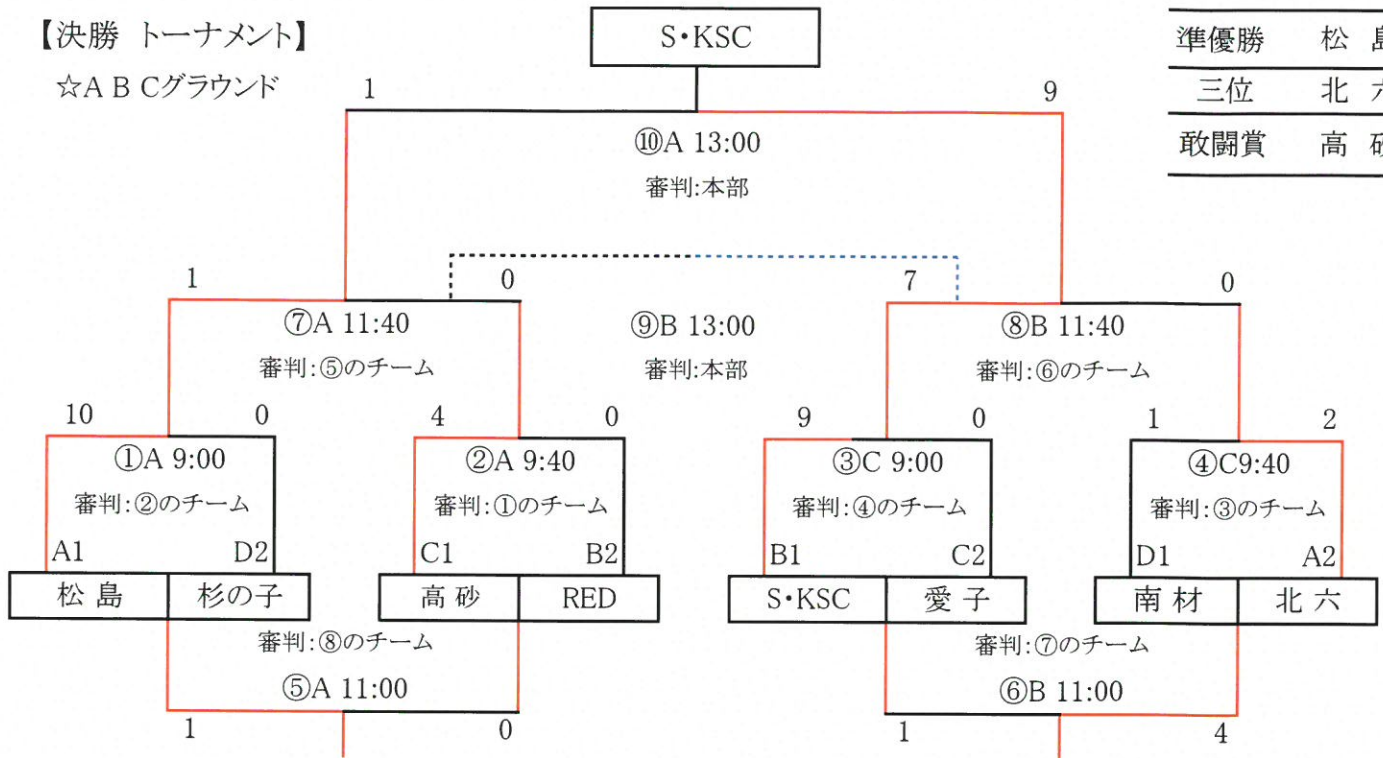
【決勝 トーナメント】

☆A B Cグラウンド

S・KSC

| 準優勝 | 松 島 |
|---|---|
| 三位 | 北 六 |
| 敢闘賞 | 高 砂 |

1 9

⑩A 13:00
審判:本部

1 0 7 0

⑦A 11:40
審判:⑤のチーム

⑨B 13:00
審判:本部

⑧B 11:40
審判:⑥のチーム

10 0 4 0 9 0 1 2

①A 9:00
審判:②のチーム

②A 9:40
審判:①のチーム

③C 9:00
審判:④のチーム

④C9:40
審判:③のチーム

A1 D2 C1 B2 B1 C2 D1 A2

| 松 島 | 杉の子 | 高 砂 | RED | S・KSC | 愛 子 | 南 材 | 北 六 |
|---|---|---|---|---|---|---|---|

審判:⑧のチーム
⑤A 11:00
1 0

審判:⑦のチーム
⑥B 11:00
1 4